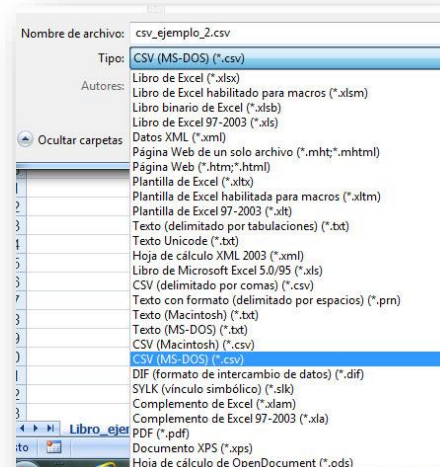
Nombre de archivo: csv_ejemplo_2.csv

Tipo: CSV (MS-DOS) (*.csv)

Autores:

Ocultar carpetas

Libro de Excel (*.xlsx)
Libro de Excel habilitado para macros (*.xlsm)
Libro binario de Excel (*.xlsb)
Libro de Excel 97-2003 (*.xls)
Datos XML (*.xml)
Página Web de un solo archivo (*.mht;*.mhtml)
Página Web (*.htm;*.html)
Plantilla de Excel (*.xltx)
Plantilla de Excel habilitada para macros (*.xltm)
Plantilla de Excel 97-2003 (*.xlt)
Texto (delimitado por tabulaciones) (*.txt)
Texto Unicode (*.txt)
Hoja de cálculo XML 2003 (*.xml)
Libro de Microsoft Excel 5.0/95 (*.xls)
CSV (delimitado por comas) (*.csv)
Texto con formato (delimitado por espacios) (*.prn)
Texto (Macintosh) (*.txt)
Texto (MS-DOS) (*.txt)
CSV (Macintosh) (*.csv)
CSV (MS-DOS) (*.csv)
DIF (formato de intercambio de datos) (*.dif)
SYLK (vínculo simbólico) (*.slk)
Complemento de Excel (*.xlam)
Complemento de Excel 97-2003 (*.xla)
PDF (*.pdf)
Documento XPS (*.xps)
Hoja de cálculo de OpenDocument (*.ods)

Libro_ejer

sto